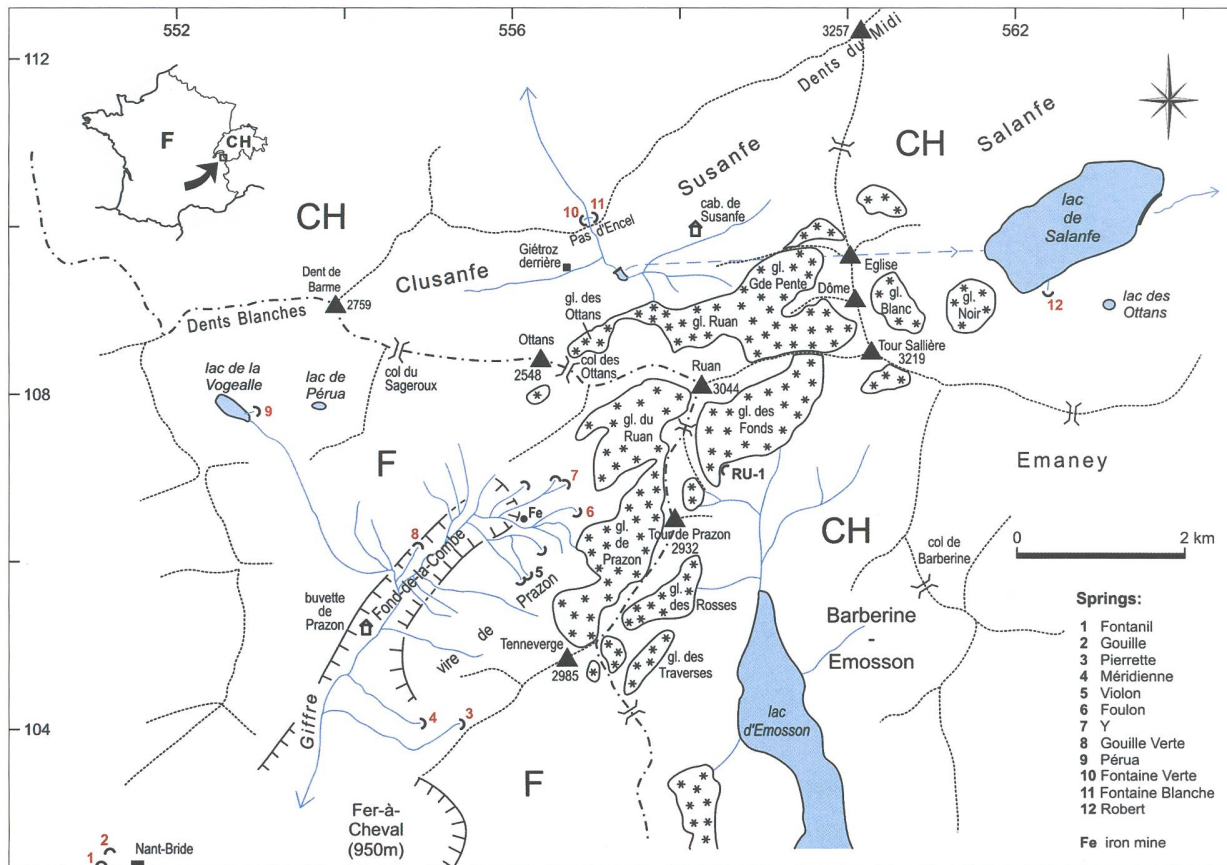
552
556
3257
562
112
108
104
Dents du Midi
F
CH
CH
Salanfe
Susanfe
10
11
Pas d'Encel
cab. de Susanfe
Giétroz derrière
lac de Salanfe
Eglise
Dôme
gl. Gde Pente
gl. Blanc
gl. Noir
12
lac des Ottans
Clusanfe
Dent de Barme
2759
Dents Blanches
gl. des Ottans
gl. Ruan
Ottans
2548
col des Ottans
col du Sageroux
Tour Sallière
3219
lac de la Vogealle
9
lac de Pérua
Ruan
3044
gl. du Ruan
gl. des Fonds
Emaney
F
RU-1
7
Fe
6
8
gl. de Prazon
Tour de Prazon
2932
CH
col de Barberine
0
2 km
5
Prazon
Fond-de-la-Combe
buvette de Prazon
gl. des Rosses
Barberine - Emosson
vire de Tenneverge
Tenneverge
2985
gl. des Traverses
Springs:
1 Fontanil
2 Gouille
3 Pierrette
4 Méridienne
5 Violon
6 Foulon
7 Y
8 Gouille Verte
9 Pérua
10 Fontaine Verte
11 Fontaine Blanche
12 Robert
Giffre
4
3
lac d'Emosson
F
Fer-à-Cheval
(950m)
2
1
Nant-Bride
Fe iron mine